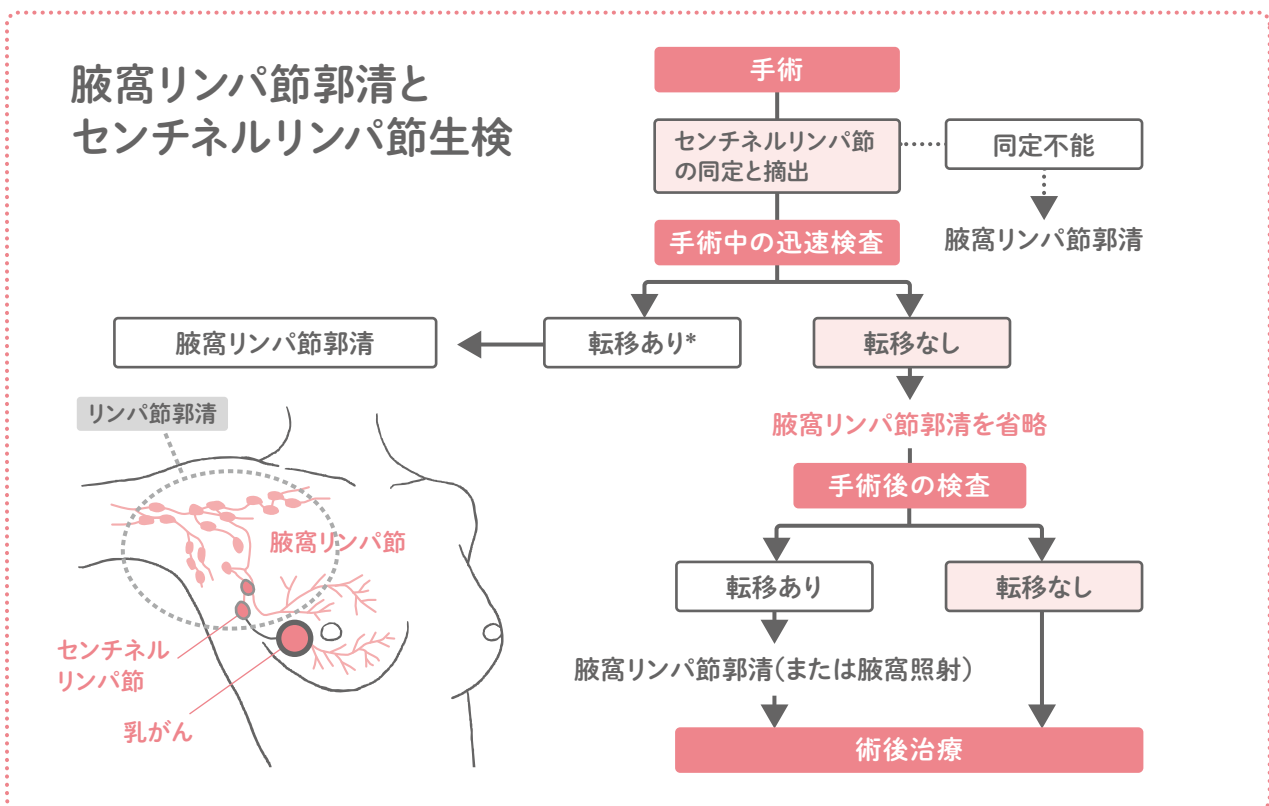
腋窩リンパ節郭清とセンチネルリンパ節生検

手術

センチネルリンパ節の同定と摘出

同定不能

腋窩リンパ節郭清

手術中の迅速検査

腋窩リンパ節郭清

転移あり*

転移なし

腋窩リンパ節郭清を省略

手術後の検査

転移あり

転移なし

腋窩リンパ節郭清(または腋窩照射)

術後治療

リンパ節郭清

腋窩リンパ節

センチネルリンパ節

乳がん